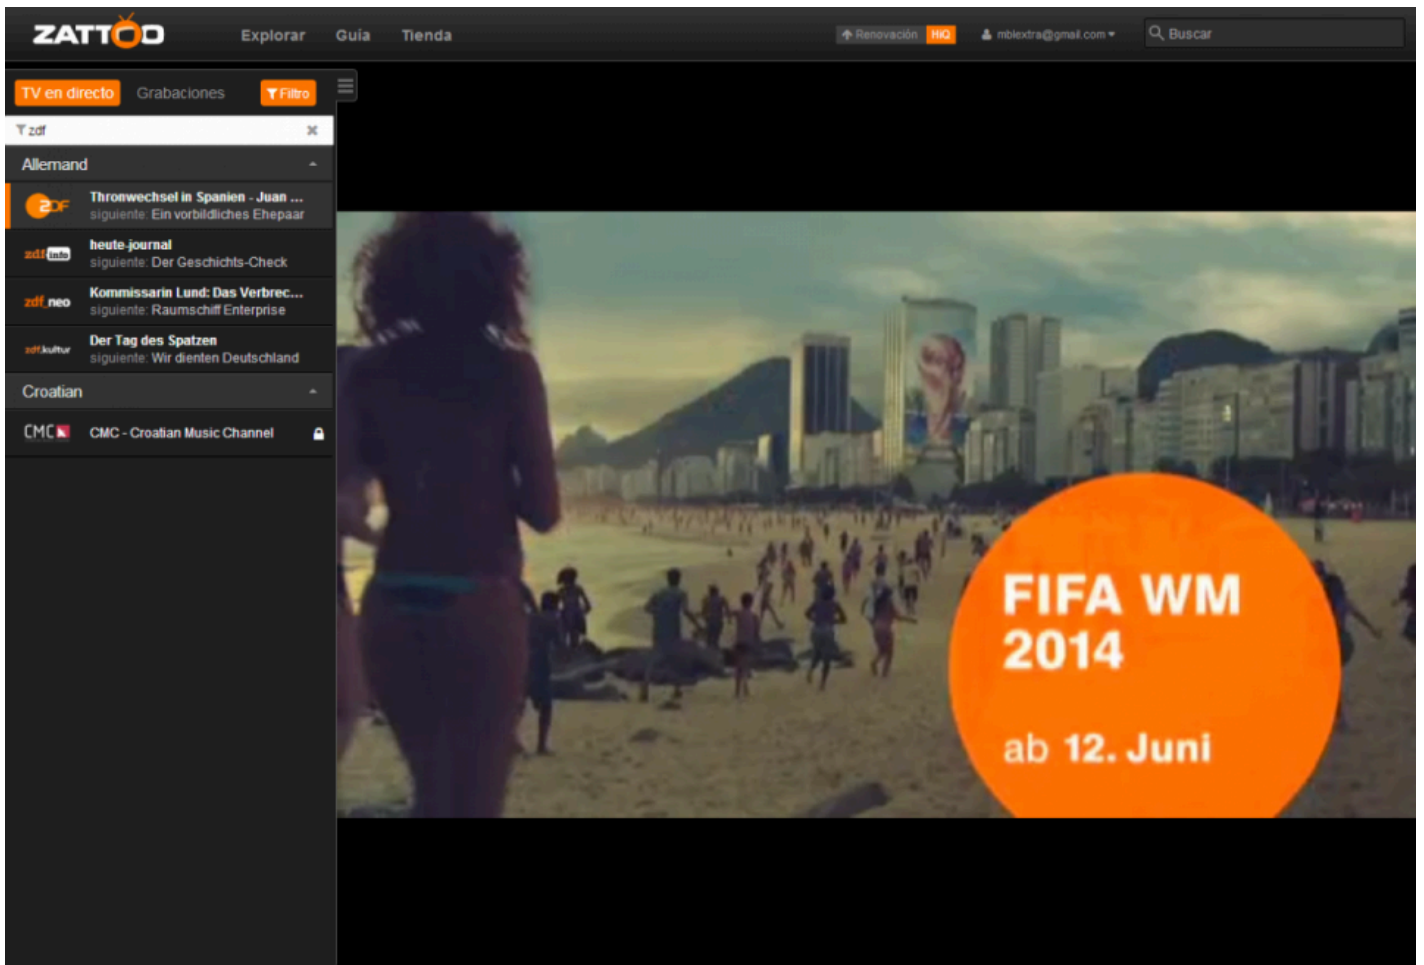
ZATTOO Explorar Guía Tienda

Renovación HiQ mblextra@gmail.com Buscar

TV en directo Grabaciones Filtro

zdf

Allemand

ZDF Thronwechsel in Spanien - Juan ...
siguiente: Ein vorbildliches Ehepaar

zdf info heute-journal
siguiente: Der Geschichts-Check

zdf_neo Kommissarin Lund: Das Verbrec...
siguiente: Raumschiff Enterprise

zdf.kultur Der Tag des Spatzen
siguiente: Wir dienten Deutschland

Croatian

CMC CMC - Croatian Music Channel

FIFA WM 2014

ab 12. Juni